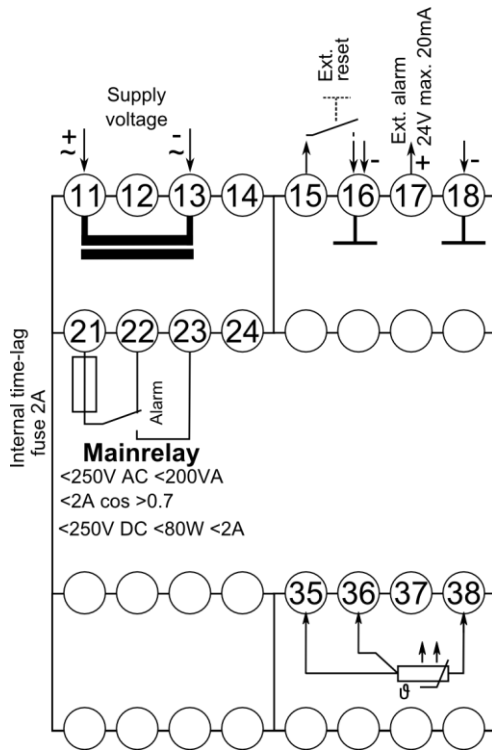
Supply voltage

$\sim +$

$\sim -$

Ext. reset

Ext. alarm 24V max. 20mA

+

-

-

11 12 13 14 15 16 17 18

21 22 23 24

Internal time-lag fuse 2A

Alarm

Mainrelay

<250V AC <200VA

<2A cos >0.7

<250V DC <80W <2A

35 36 37 38

$\vartheta$